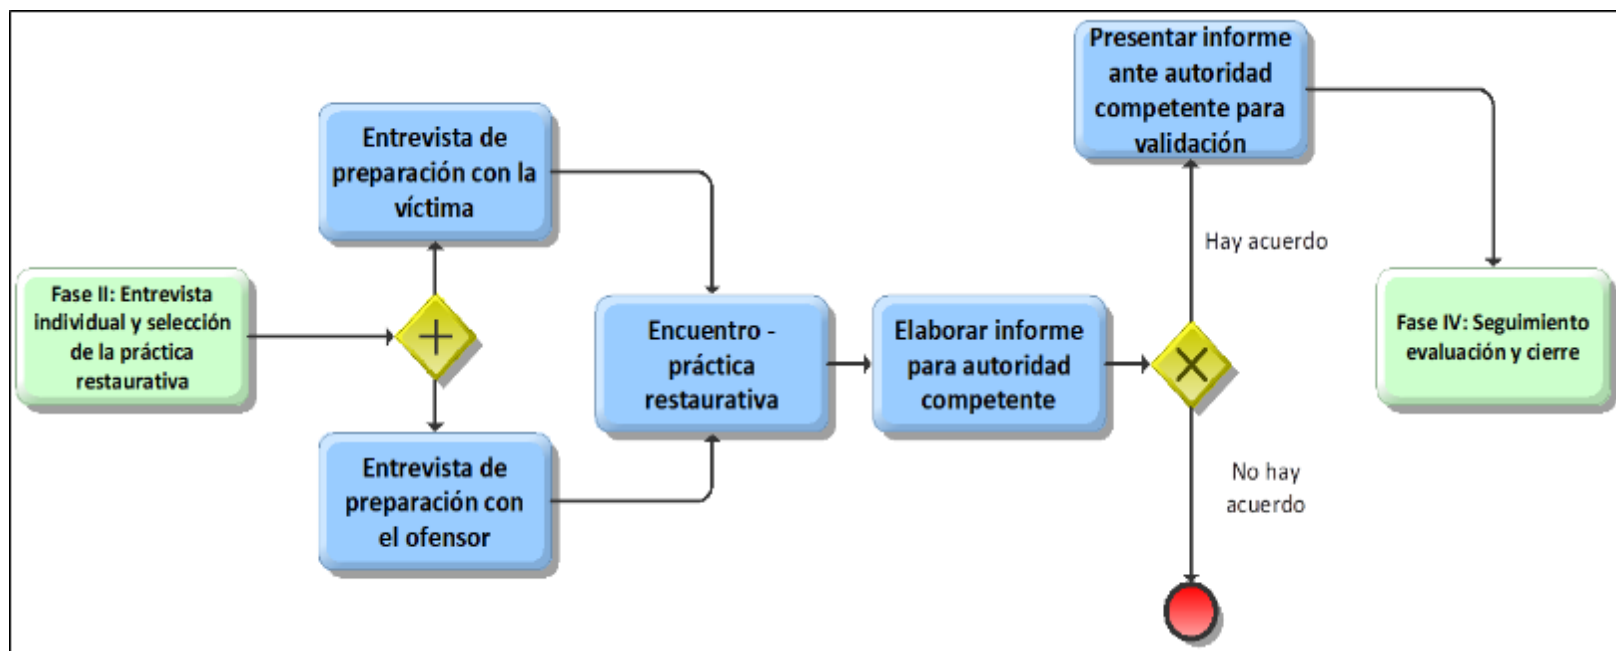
Fase II: Entrevista individual y selección de la práctica restaurativa

Entrevista de preparación con la víctima

Entrevista de preparación con el ofensor

Encuentro - práctica restaurativa

Elaborar informe para autoridad competente

Presentar informe ante autoridad competente para validación

Hay acuerdo

No hay acuerdo

Fase IV: Seguimiento evaluación y cierre